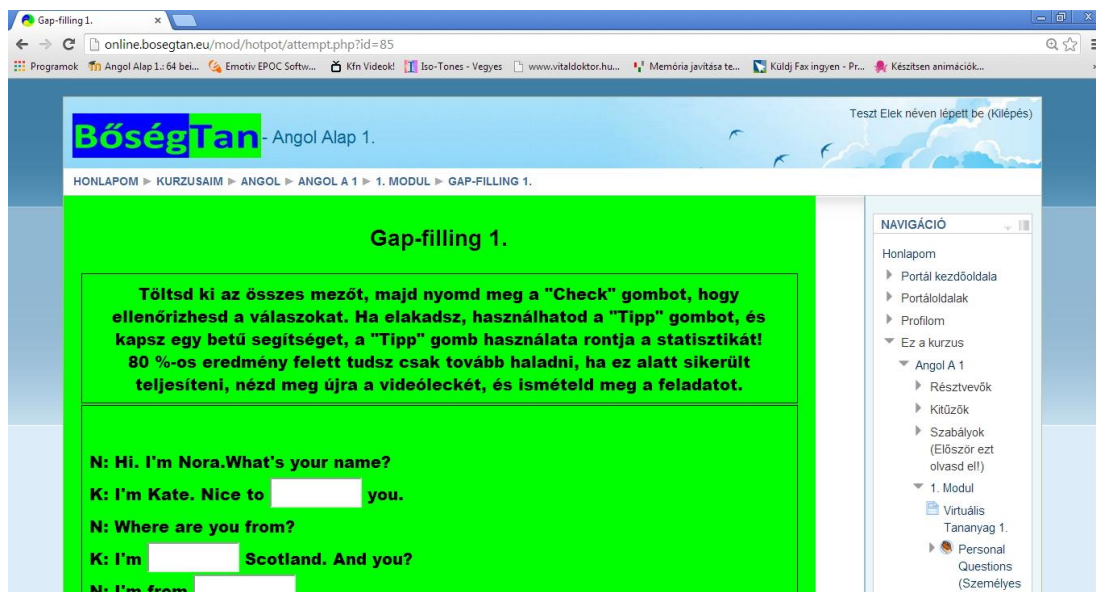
Gap-filling 1.

online.bosegtan.eu/mod/hotpot/attempt.php?id=85

Programok Angol Alap 1.: 64 bei... Emotiv EPOC Softw... Kfn Videok! Iso-Tones - Vegyes www.vitaldoktor.hu... Memória javítása te... Küldj Fax ingyen - Pr... Készítsen animációk...

BőségTan - Angol Alap 1.

Teszt Elek néven lépett be (Kilépés)

HONLAPOM ► KURZUSAIM ► ANGOL ► ANGOL A 1 ► 1. MODUL ► GAP-FILLING 1.

Gap-filling 1.

Töltsd ki az összes mezőt, majd nyomd meg a "Check" gombot, hogy ellenőrizhesd a válaszokat. Ha elakadsz, használhatod a "Tipp" gombot, és kapsz egy betű segítséget, a "Tipp" gomb használata rontja a statisztikát! 80 %-os eredmény felett tudsz csak tovább haladni, ha ez alatt sikerült teljesíteni, nézd meg újra a videóleckét, és ismételd meg a feladatot.

N: Hi. I'm Nora.What's your name?

K: I'm Kate. Nice to [ ] you.

N: Where are you from?

K: I'm [ ] Scotland. And you?

N: I'm from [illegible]

NAVIGÁCIÓ

Honlapom

Portál kezdőoldala

Portáloldalak

Profilom

Ez a kurzus

Angol A 1

Résztvevők

Kitűzők

Szabályok (Először ezt olvasd el!)

1. Modul

Virtuális Tananyag 1.

Personal Questions (Személyes